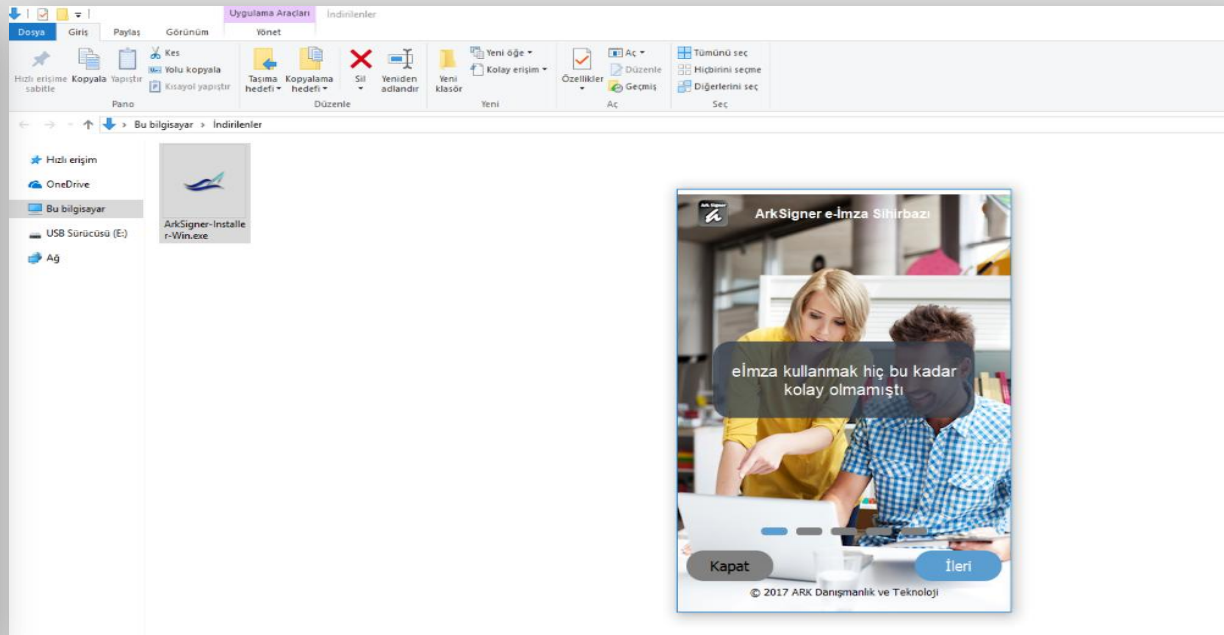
Uygulama Araçları İndirilenler

Dosya Giriş Paylaş Görünüm Yönet

Hızlı erişime sabitle Kopyala Yapıştır Kes Yolu kopyala Kısayol yapıştır
Pano

Taşıma hedefi Kopyalama hedefi Sil Yeniden adlandır
Düzenle

Yeni klasör Yeni öğe Kolay erişim
Yeni

Özellikler Aç Düzenle Geçmiş
Aç

Tümünü seç Hiçbirini seçme Diğerlerini seç
Seç

Bu bilgisayar › İndirilenler

Hızlı erişim
OneDrive
Bu bilgisayar
USB Sürücüsü (E:)
Ağ

ArkSigner-Installer-Win.exe

ArkSigner e-İmza Sihirbazı

eİmza kullanmak hiç bu kadar kolay olmamıştı

Kapat
İleri

© 2017 ARK Danışmanlık ve Teknoloji